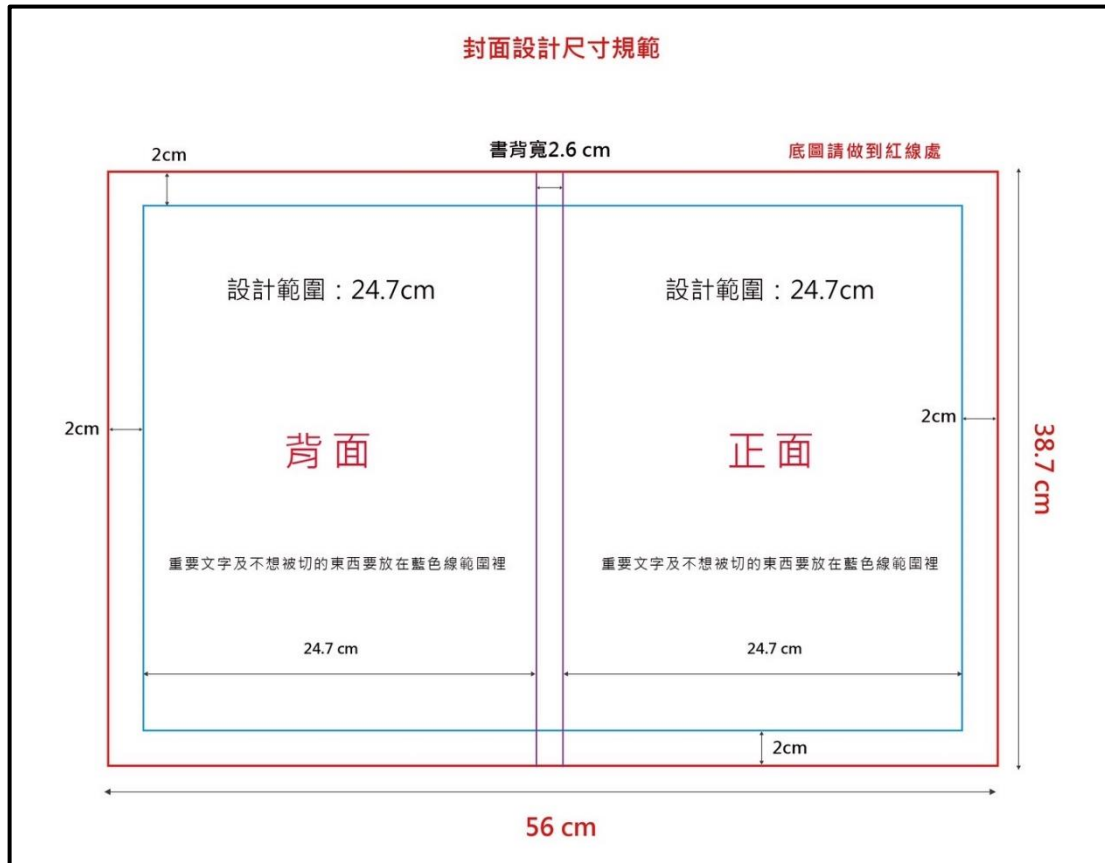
封面設計尺寸規範

2cm

書背寬2.6 cm

底圖請做到紅線處

設計範圍：24.7cm

設計範圍：24.7cm

2cm

2cm

背 面

正 面

38.7 cm

重要文字及不想被切的東西要放在藍色線範圍裡

重要文字及不想被切的東西要放在藍色線範圍裡

24.7 cm

24.7 cm

2cm

56 cm